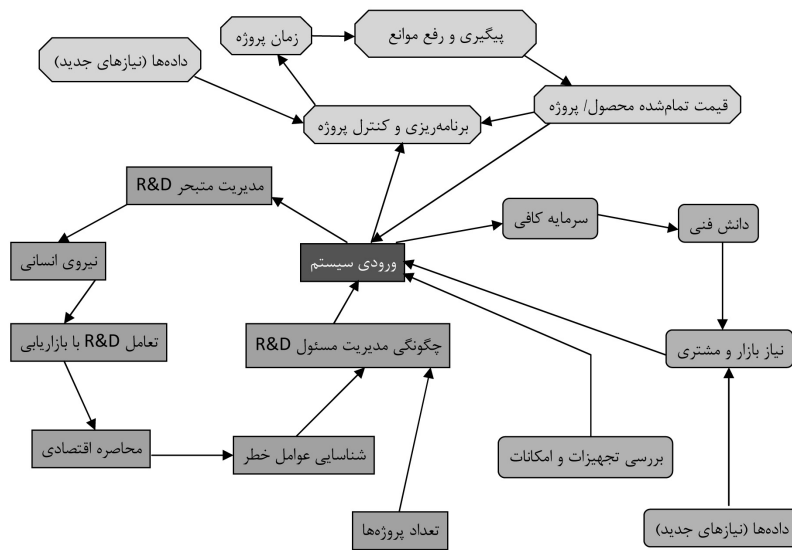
زمان پروژه

پیگیری و رفع موانع

داده‌ها (نیازهای جدید)

قیمت تمام‌شده محصول/ پروژه

برنامه‌ریزی و کنترل پروژه

مدیریت متبحر R&D

ورودی سیستم

سرمایه کافی

دانش فنی

نیروی انسانی

تعامل R&D با بازاریابی

چگونگی مدیریت مسئول R&D

نیاز بازار و مشتری

محاصره اقتصادی

شناسایی عوامل خطر

بررسی تجهیزات و امکانات

تعداد پروژه‌ها

داده‌ها (نیازهای جدید)